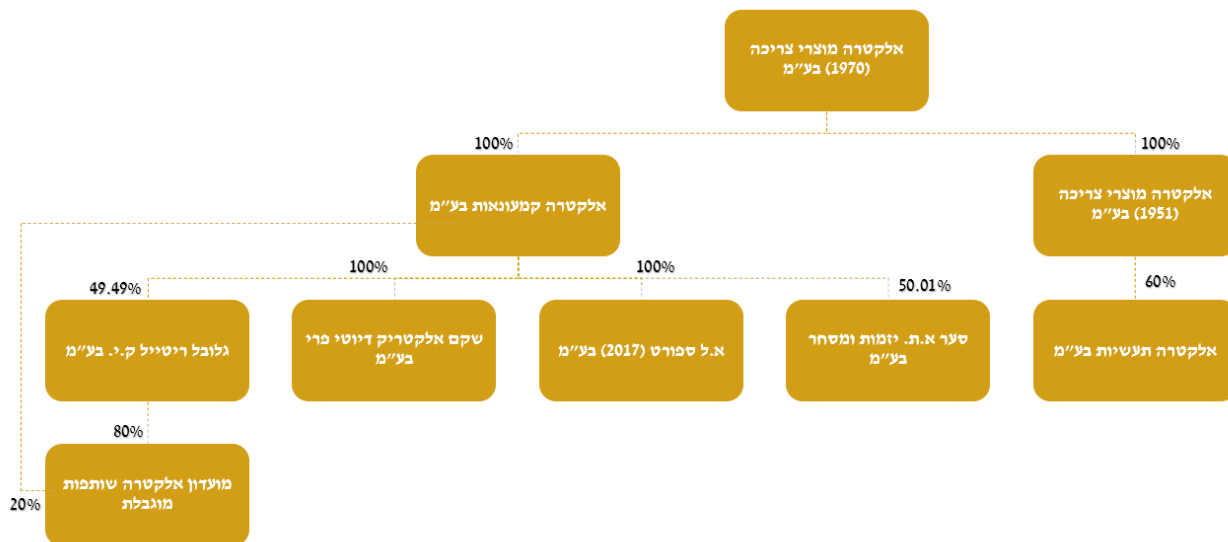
אלקטרה מוצרי צריכה (1970) בע"מ

100%

100%

אלקטרה קמעונאות בע"מ

אלקטרה מוצרי צריכה (1951) בע"מ

49.49%

100%

100%

50.01%

60%

גלובל ריטייל ק.י. בע"מ

שקם אלקטריק דיוטי פרי בע"מ

א.ל ספורט (2017) בע"מ

סער א.ת. יזמות ומסחר בע"מ

אלקטרה תעשיות בע"מ

80%

מועדון אלקטרה שותפות מוגבלת

20%